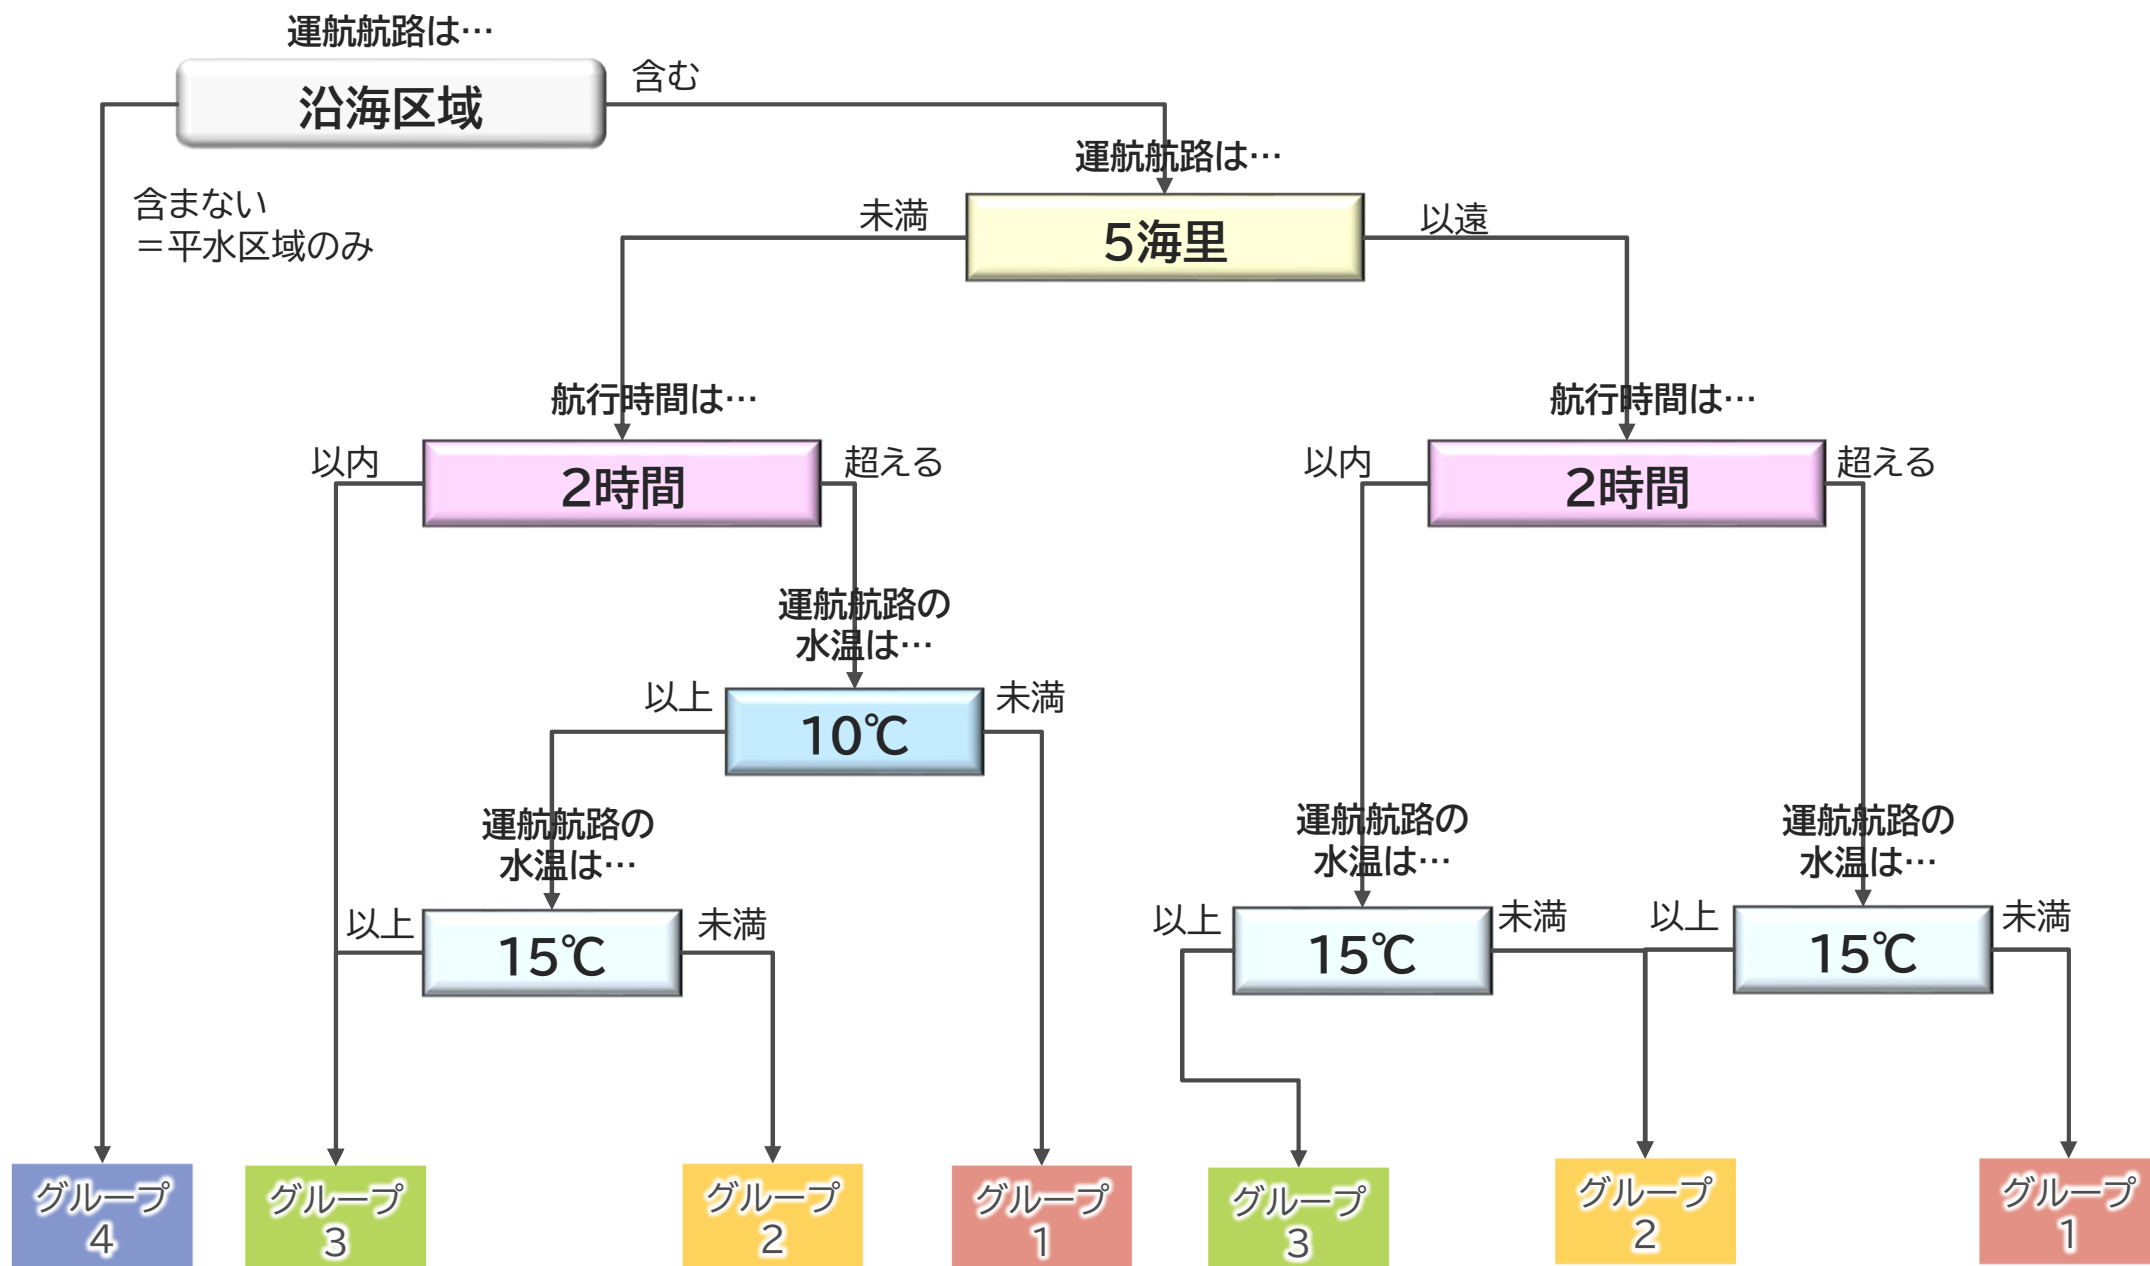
運航航路は…

沿海区域

含む

含まない
＝平水区域のみ

運航航路は…

未満

5海里

以遠

航行時間は…

以内

2時間

超える

航行時間は…

以内

2時間

超える

運航航路の
水温は…

以上

10℃

未満

運航航路の
水温は…

以上

15℃

未満

運航航路の
水温は…

以上

15℃

未満

運航航路の
水温は…

以上

15℃

未満

グループ
4

グループ
3

グループ
2

グループ
1

グループ
3

グループ
2

グループ
1